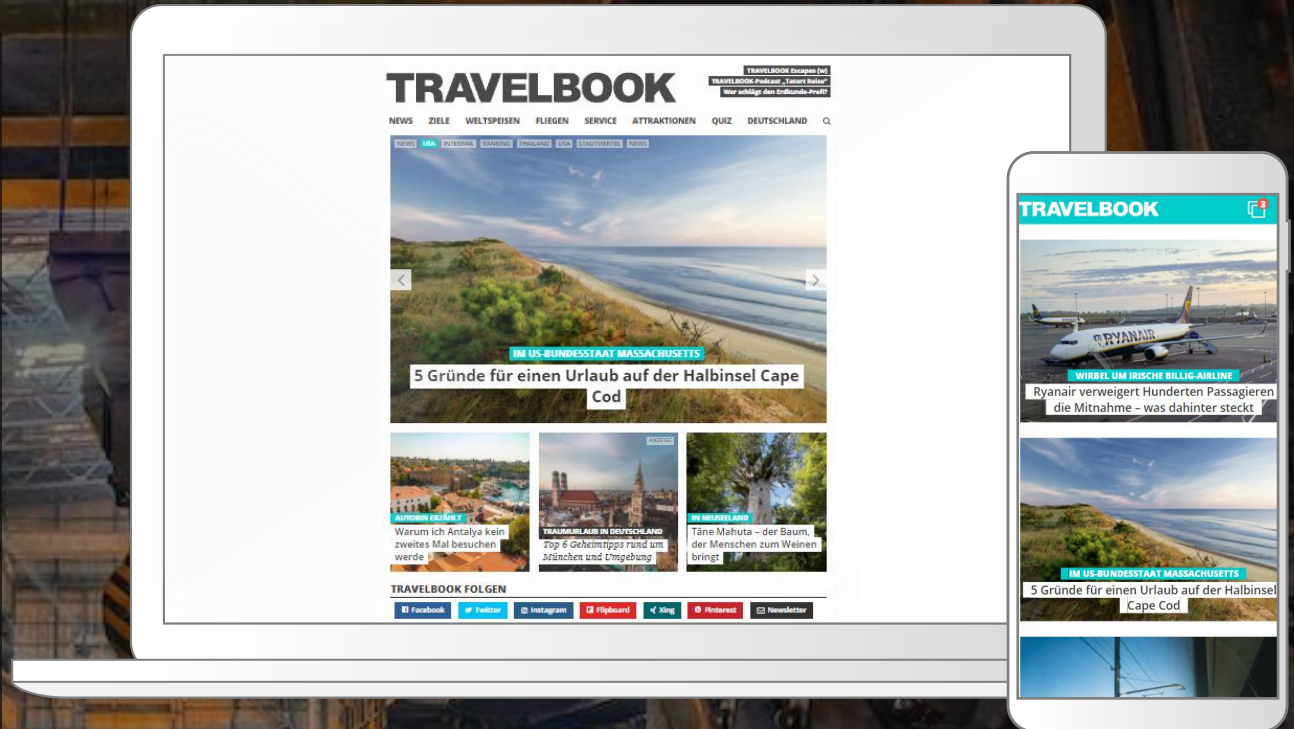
TRAVELBOOK

TRAVELBOOK Escapes (w)
TRAVELBOOK-Podcast „Tatort Reise"
Wer schlägt den Erdkunde-Profi?

NEWS ZIELE WELTSPEISEN FLIEGEN SERVICE ATTRAKTIONEN QUIZ DEUTSCHLAND

NEWS USA INTERRAIL RANKING THAILAND USA STADTVIERTEL NEWS

IM US-BUNDESSTAAT MASSACHUSETTS
5 Gründe für einen Urlaub auf der Halbinsel Cape Cod

AUTORIN ERZÄHLT
Warum ich Antalya kein zweites Mal besuchen werde

ANZEIGE
TRAUMURLAUB IN DEUTSCHLAND
Top 6 Geheimtipps rund um München und Umgebung

IN NEUSEELAND
Tāne Mahuta – der Baum, der Menschen zum Weinen bringt

TRAVELBOOK FOLGEN
Facebook Twitter Instagram Flipboard Xing Pinterest Newsletter

TRAVELBOOK
3

RYANAIR
WIRBEL UM IRISCHE BILLIG-AIRLINE
Ryanair verweigert Hunderten Passagieren die Mitnahme – was dahinter steckt

IM US-BUNDESSTAAT MASSACHUSETTS
5 Gründe für einen Urlaub auf der Halbinsel Cape Cod